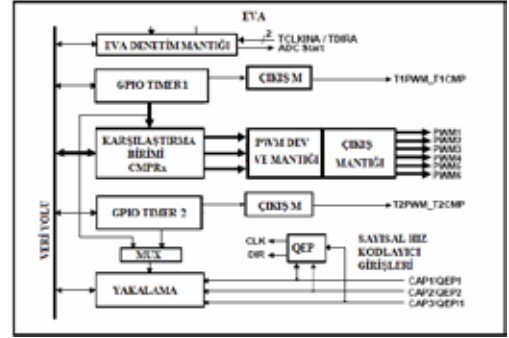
EVA

EVA DENETİM MANTIĞI

2

TCLKINA / TDIRA
ADC Start

GPIO TIMER 1

ÇIKIŞ M

T1PWM_T1CMP

KARŞILAŞTIRMA BİRİMİ CMPRx

PWM DEV VE MANTIĞI

ÇIKIŞ MANTIĞI

PWM1
PWM2
PWM3
PWM4
PWM5
PWM6

GPIO TIMER 2

ÇIKIŞ M

T2PWM_T2CMP

VERİ YOLU

MUX

CLK
DIR

QEP

SAYISAL HIZ KODLAYICI GİRİŞLERİ

YAKALAMA

CAP1/QEP1
CAP2/QEP2
CAP3/QEPI1